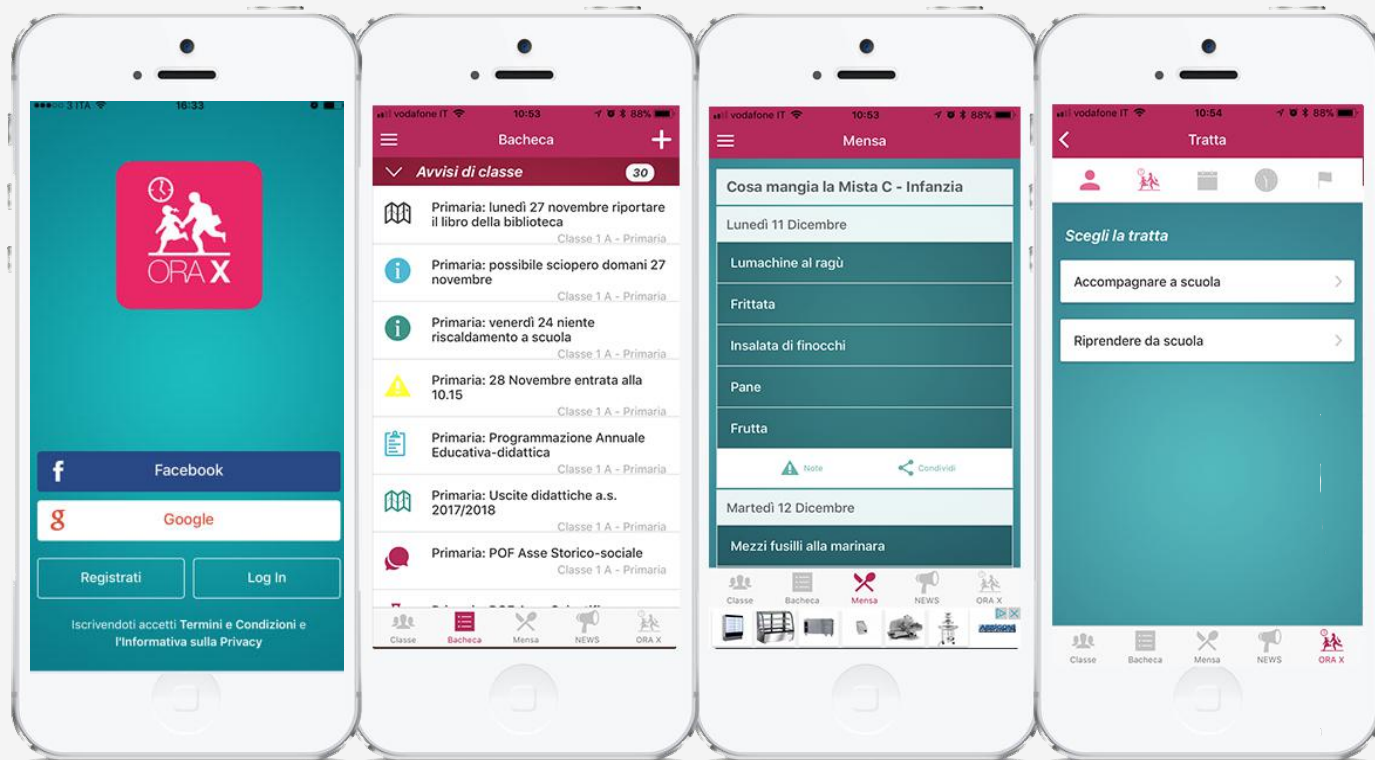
3 ITA 16:33

ORA X

Facebook

Google

Registrati

Log In

Iscrivendoti accetti Termini e Condizioni e l'Informativa sulla Privacy

vodafone IT 10:53 88%

Bacheca

Avvisi di classe 30

Primaria: lunedì 27 novembre riportare il libro della biblioteca
Classe 1 A - Primaria

Primaria: possibile sciopero domani 27 novembre
Classe 1 A - Primaria

Primaria: venerdì 24 niente riscaldamento a scuola
Classe 1 A - Primaria

Primaria: 28 Novembre entrata alla 10.15
Classe 1 A - Primaria

Primaria: Programmazione Annuale Educativa-didattica
Classe 1 A - Primaria

Primaria: Uscite didattiche a.s. 2017/2018
Classe 1 A - Primaria

Primaria: POF Asse Storico-sociale
Classe 1 A - Primaria

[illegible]

Classe Bacheca Mensa NEWS ORA X

vodafone IT 10:53 88%

Mensa

Cosa mangia la Mista C - Infanzia

Lunedì 11 Dicembre

Lumachine al ragù

Frittata

Insalata di finocchi

Pane

Frutta

Note Condividi

Martedì 12 Dicembre

Mezzi fusilli alla marinara

Classe Bacheca Mensa NEWS ORA X

vodafone IT 10:54 88%

Tratta

Scegli la tratta

Accompagnare a scuola

Riprendere da scuola

Classe Bacheca Mensa NEWS ORA X